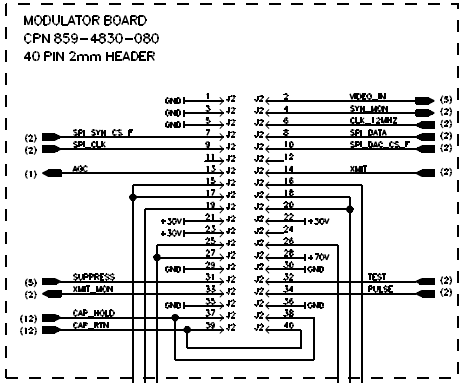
MODULATOR BOARD
CPN 859-4830-080
40 PIN 2mm HEADER

GND 1 J2 J2 2 VIDEO_IN (5)
GND 3 J2 J2 4 SYN_MON (2)
GND 5 J2 J2 6 CLK_12MHZ (2)
(2) SPI_SYN_CS_F 7 J2 J2 8 SPI_DATA (2)
(2) SPI_CLK 9 J2 J2 10 SPI_DAC_CS_F (2)
11 J2 J2 12
(1) AGC 13 J2 J2 14 XMIT (2)
15 J2 J2 16
17 J2 J2 18
19 J2 J2 20
+30V 21 J2 J2 22 +30V
+30V 23 J2 J2 24
25 J2 J2 26
27 J2 J2 28 +70V
GND 29 J2 J2 30 GND
(5) SUPPRESS 31 J2 J2 32 TEST (2)
(2) XMIT_MON 33 J2 J2 34 PULSE (2)
GND 35 J2 J2 36 GND
(12) CAP_HOLD 37 J2 J2 38
(12) CAP_RTN 39 J2 J2 40